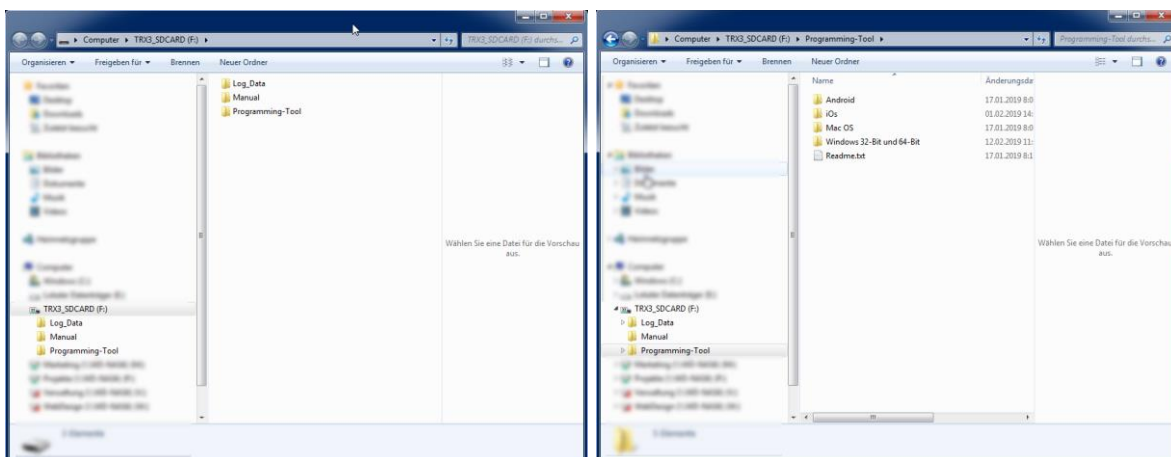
Computer ▸ TRX3_SDCARD (F:) ▸

TRX3_SDCARD (F:) durchs...

Organisieren ▾ Freigeben für ▾ Brennen Neuer Ordner

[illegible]
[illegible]
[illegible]
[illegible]

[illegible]
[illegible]
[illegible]
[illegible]
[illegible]

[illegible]

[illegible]
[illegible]
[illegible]
TRX3_SDCARD (F:)
Log_Data
Manual
Programming-Tool
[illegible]
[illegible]
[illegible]
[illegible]

Log_Data
Manual
Programming-Tool

Wählen Sie eine Datei für die Vorschau aus.

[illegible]

Computer ▸ TRX3_SDCARD (F:) ▸ Programming-Tool ▸

Programming-Tool durchs...

Organisieren ▾ Freigeben für ▾ Brennen Neuer Ordner

| Name | Änderungsda |
|---|---|
| Android | 17.01.2019 8:0 |
| iOs | 01.02.2019 14: |
| Mac OS | 17.01.2019 8:0 |
| Windows 32-Bit und 64-Bit | 12.02.2019 11: |
| Readme.txt | 17.01.2019 8:1 |

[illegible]
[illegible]
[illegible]
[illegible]
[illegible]
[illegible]
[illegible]
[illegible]
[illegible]
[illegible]
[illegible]
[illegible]
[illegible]
TRX3_SDCARD (F:)
Log_Data
Manual
Programming-Tool
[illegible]
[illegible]
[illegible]
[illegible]

Wählen Sie eine Datei für die Vorschau aus.

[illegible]